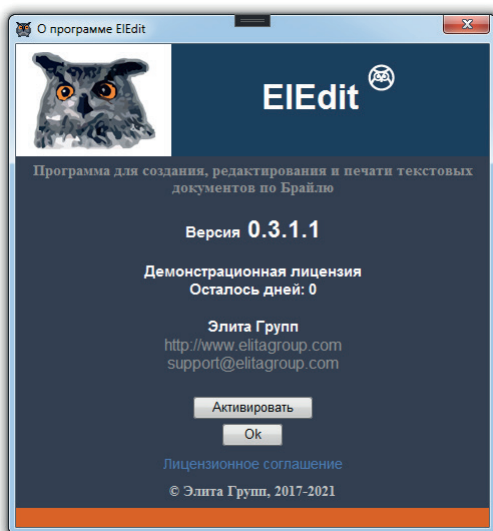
О программе ElEdit

ElEdit

Программа для создания, редактирования и печати текстовых документов по Брайлю

Версия 0.3.1.1

Демонстрационная лицензия
Осталось дней: 0

Элита Групп
http://www.elitagroup.com
support@elitagroup.com

Активировать

Ok

Лицензионное соглашение

© Элита Групп, 2017-2021